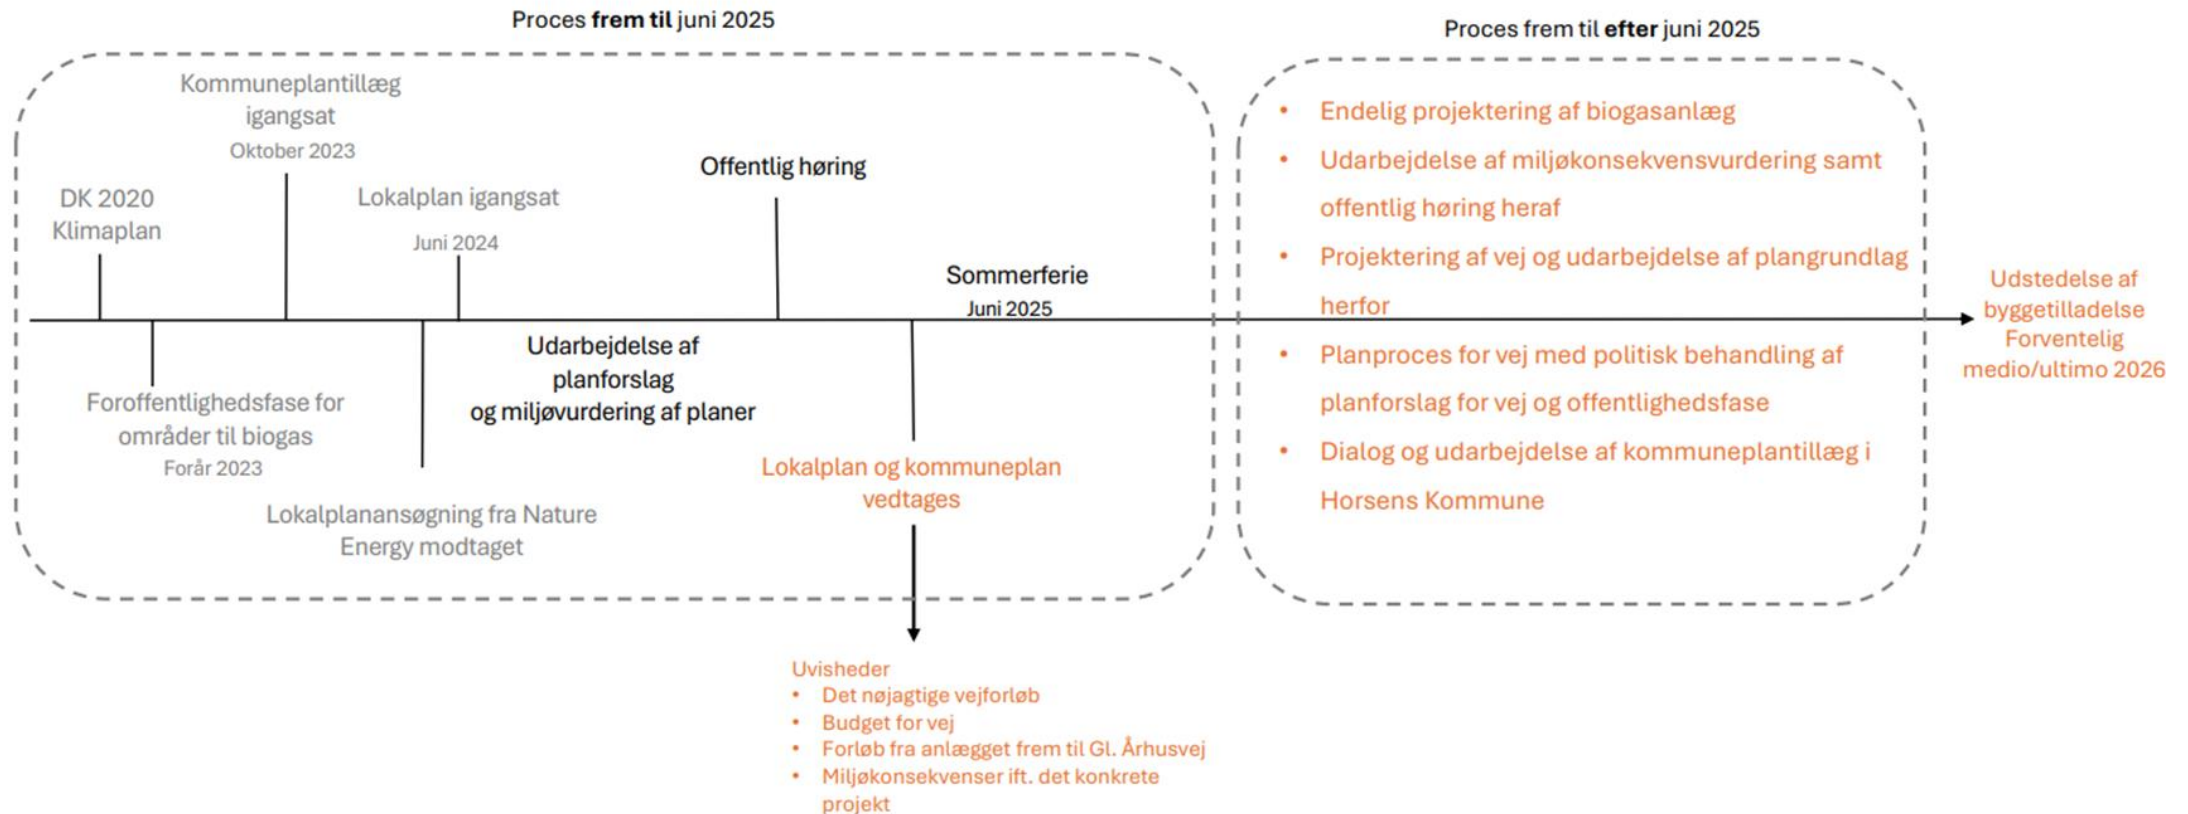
Proces **frem til** juni 2025

Kommuneplantillæg igangsat
Oktober 2023

DK 2020 Klimaplan

Lokalplan igangsat
Juni 2024

Offentlig høring

Sommerferie
Juni 2025

Foroffentlighedsfase for områder til biogas
Forår 2023

Lokalplanansøgning fra Nature Energy modtaget

Udarbejdelse af planforslag og miljøvurdering af planer

Lokalplan og kommuneplan vedtages

Uvisheder
• Det nøjagtige vejforløb
• Budget for vej
• Forløb fra anlægget frem til Gl. Århusvej
• Miljøkonsekvenser ift. det konkrete projekt

Proces frem til **efter** juni 2025

• Endelig projektering af biogasanlæg
• Udarbejdelse af miljøkonsekvensvurdering samt offentlig høring heraf
• Projektering af vej og udarbejdelse af plangrundlag herfor
• Planproces for vej med politisk behandling af planforslag for vej og offentlighedsfase
• Dialog og udarbejdelse af kommuneplantillæg i Horsens Kommune

Udstedelse af byggetilladelse
Forventelig medio/ultimo 2026